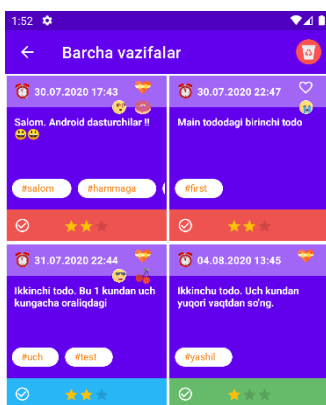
1:52

Barcha vazifalar

30.07.2020 17:43

Salom. Android dasturchilar !! 😀😀

#salom

#hammaga

30.07.2020 22:47

Main tododagi birinchi todo

#first

31.07.2020 22:44

Ikkinchi todo. Bu 1 kundan uch kungacha oraliqdagi

#uch

#test

04.08.2020 13:45

Ikkinchu todo. Uch kundan yuqori vaqtdan so'ng.

#yashil